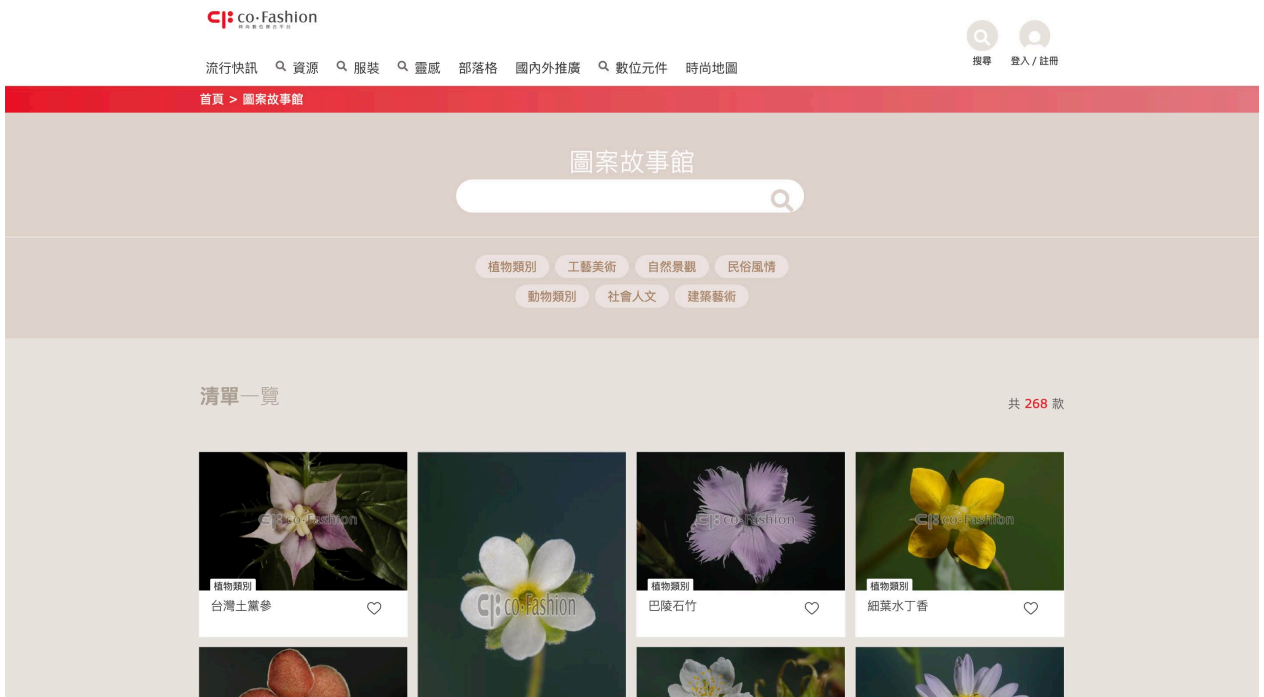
co·Fashion

流行快訊 資源 服裝 靈感 部落格 國內外推廣 數位元件 時尚地圖

搜尋 登入 / 註冊

首頁 > 圖案故事館

圖案故事館

植物類別 工藝美術 自然景觀 民俗風情
動物類別 社會人文 建築藝術

清單一覽

共 268 款

co·Fashion
植物類別
台灣土黨參

co·Fashion

co·Fashion
植物類別
巴陵石竹

co·Fashion
植物類別
細葉水丁香